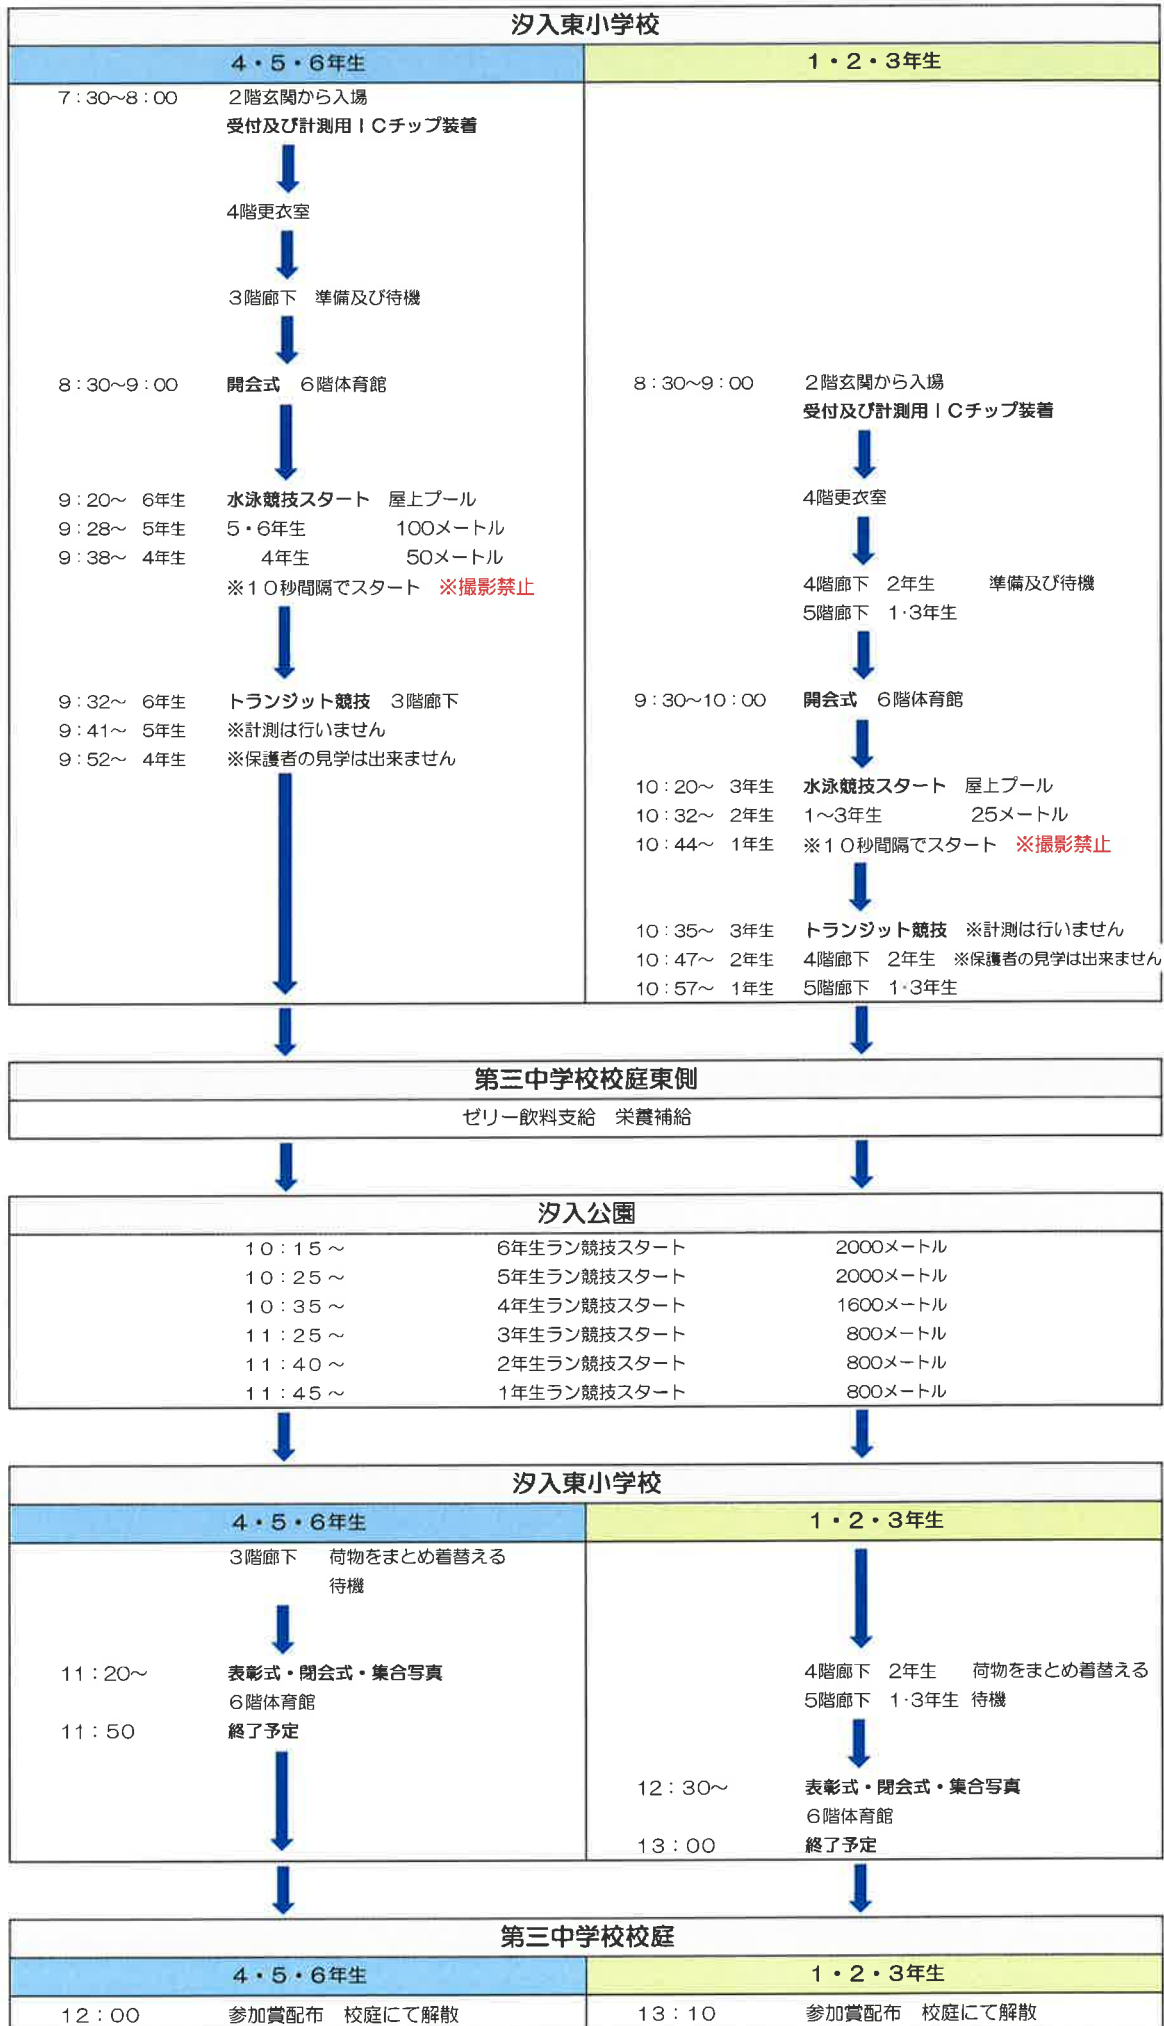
汐入東小学校

4・5・6年生

7：30~8：00　2階玄関から入場
受付及び計測用ＩＣチップ装着

4階更衣室

３階廊下　準備及び待機

8：30~9：00　開会式　６階体育館

9：20~　6年生　水泳競技スタート　屋上プール
9：28~　5年生　５・6年生　100メートル
9：38~　4年生　4年生　50メートル
※１０秒間隔でスタート　※撮影禁止

9：32~　6年生　トランジット競技　３階廊下
9：41~　5年生　※計測は行いません
9：52~　4年生　※保護者の見学は出来ません

1・2・3年生

8：30~9：00　2階玄関から入場
受付及び計測用ＩＣチップ装着

4階更衣室

4階廊下　2年生　準備及び待機
5階廊下　1・3年生

9：30~10：00　開会式　６階体育館

10：20~　3年生　水泳競技スタート　屋上プール
10：32~　2年生　1~3年生　25メートル
10：44~　1年生　※１０秒間隔でスタート　※撮影禁止

10：35~　3年生　トランジット競技　※計測は行いません
10：47~　2年生　4階廊下　2年生　※保護者の見学は出来ません
10：57~　1年生　5階廊下　1・3年生

第三中学校校庭東側
ゼリー飲料支給　栄養補給

汐入公園

| 10：15～ | 6年生ラン競技スタート | 2000メートル |
|---|---|---|
| 10：25～ | 5年生ラン競技スタート | 2000メートル |
| 10：35～ | 4年生ラン競技スタート | 1600メートル |
| 11：25～ | 3年生ラン競技スタート | 800メートル |
| 11：40～ | 2年生ラン競技スタート | 800メートル |
| 11：45～ | 1年生ラン競技スタート | 800メートル |

汐入東小学校

4・5・6年生

３階廊下　荷物をまとめ着替える
待機

11：20~　表彰式・閉会式・集合写真
６階体育館
11：50　終了予定

1・2・3年生

4階廊下　2年生　荷物をまとめ着替える
5階廊下　1・3年生　待機

12：30~　表彰式・閉会式・集合写真
６階体育館
13：00　終了予定

第三中学校校庭

4・5・6年生

12：00　参加賞配布　校庭にて解散

1・2・3年生

13：10　参加賞配布　校庭にて解散